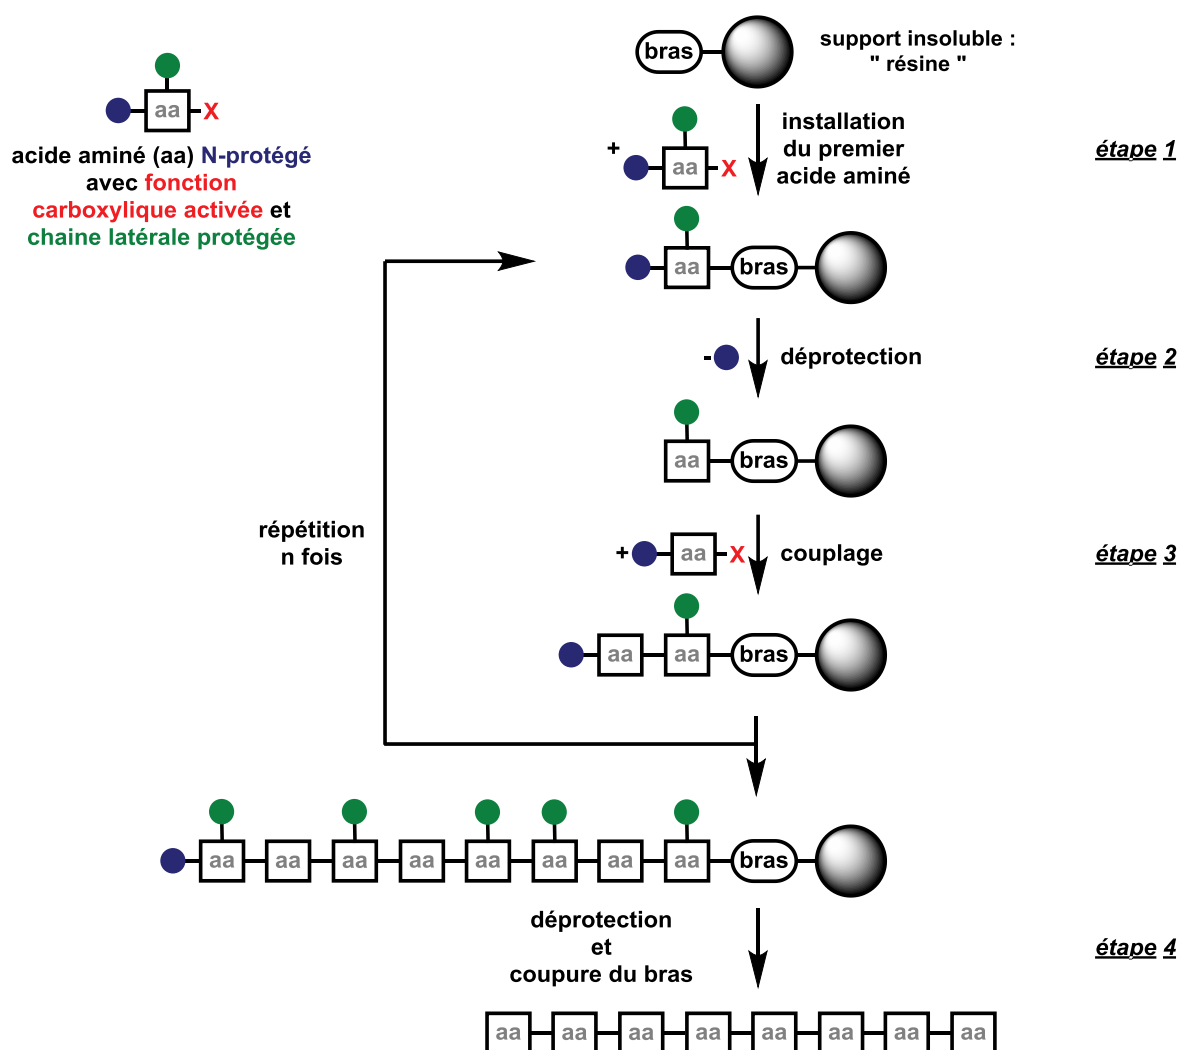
aa X

acide aminé (aa) N-protégé avec fonction carboxylique activée et chaine latérale protégée

bras

support insoluble : " résine "

+ aa X

installation du premier acide aminé

étape 1

aa bras

- déprotection

étape 2

aa bras

répétition n fois

+ aa X couplage

étape 3

aa aa bras

aa aa aa aa aa aa aa aa bras

déprotection et coupure du bras

étape 4

aa aa aa aa aa aa aa aa